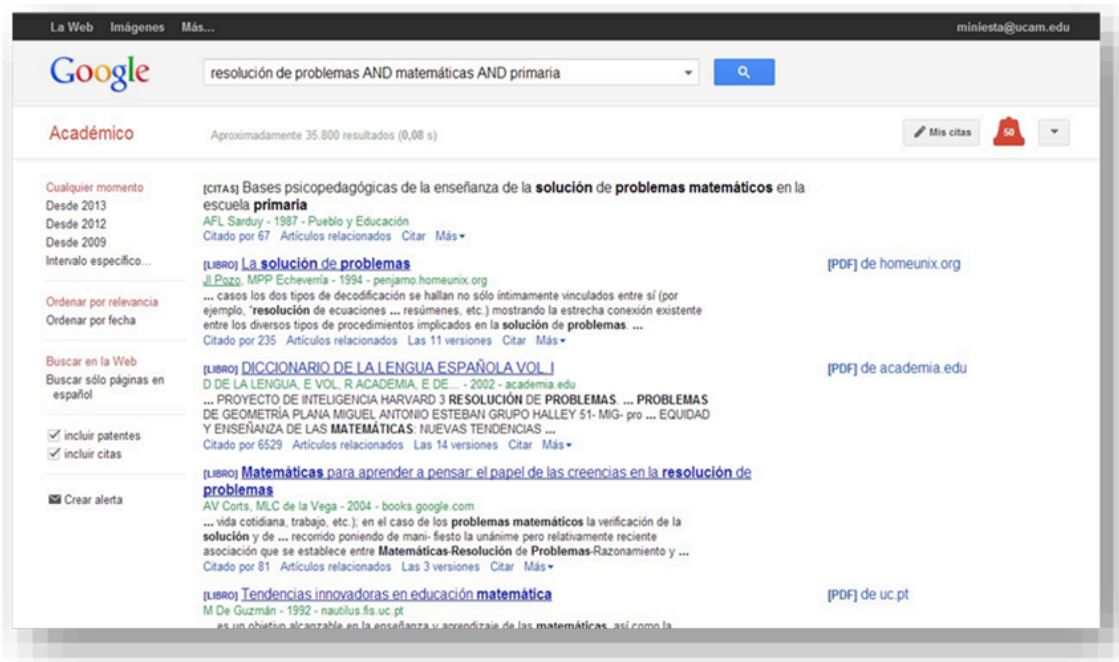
La Web Imágenes Más... miniesta@ucam.edu

Google

resolución de problemas AND matemáticas AND primaria

Académico

Aproximadamente 35.800 resultados (0,08 s)

Mis citas

50

Cualquier momento
Desde 2013
Desde 2012
Desde 2009
Intervalo específico...

Ordenar por relevancia
Ordenar por fecha

Buscar en la Web
Buscar sólo páginas en español

incluir patentes
incluir citas

Crear alerta

[CITAS] Bases psicopedagógicas de la enseñanza de la solución de problemas matemáticos en la escuela primaria
AFL Sarduy - 1987 - Pueblo y Educación
Citado por 67 Artículos relacionados Citar Más

[LIBRO] La solución de problemas
JI Pozo, MPP Echeverría - 1994 - penjamo.homeunix.org
... casos los dos tipos de decodificación se hallan no sólo íntimamente vinculados entre sí (por ejemplo, "resolución de ecuaciones ... resúmenes, etc.) mostrando la estrecha conexión existente entre los diversos tipos de procedimientos implicados en la solución de problemas. ...
Citado por 235 Artículos relacionados Las 11 versiones Citar Más

[PDF] de homeunix.org

[LIBRO] DICCIONARIO DE LA LENGUA ESPAÑOLA VOL. I
D DE LA LENGUA, E VOL, R ACADEMIA, E DE... - 2002 - academia.edu
... PROYECTO DE INTELIGENCIA HARVARD 3 RESOLUCIÓN DE PROBLEMAS. ... PROBLEMAS DE GEOMETRÍA PLANA MIGUEL ANTONIO ESTEBAN GRUPO HALLEY 51- MIG- pro ... EQUIDAD Y ENSEÑANZA DE LAS MATEMÁTICAS: NUEVAS TENDENCIAS ...
Citado por 6529 Artículos relacionados Las 14 versiones Citar Más

[PDF] de academia.edu

[LIBRO] Matemáticas para aprender a pensar: el papel de las creencias en la resolución de problemas
AV Corts, MLC de la Vega - 2004 - books.google.com
... vida cotidiana, trabajo, etc.); en el caso de los problemas matemáticos la verificación de la solución y de ... recorrido poniendo de mani- fiesto la unánime pero relativamente reciente asociación que se establece entre Matemáticas-Resolución de Problemas-Razonamiento y ...
Citado por 81 Artículos relacionados Las 3 versiones Citar Más

[LIBRO] Tendencias innovadoras en educación matemática
M De Guzmán - 1992 - nautilus.fis.uc.pt
... es un objetivo alcanzable en la enseñanza y aprendizaje de las matemáticas, así como la

[PDF] de uc.pt